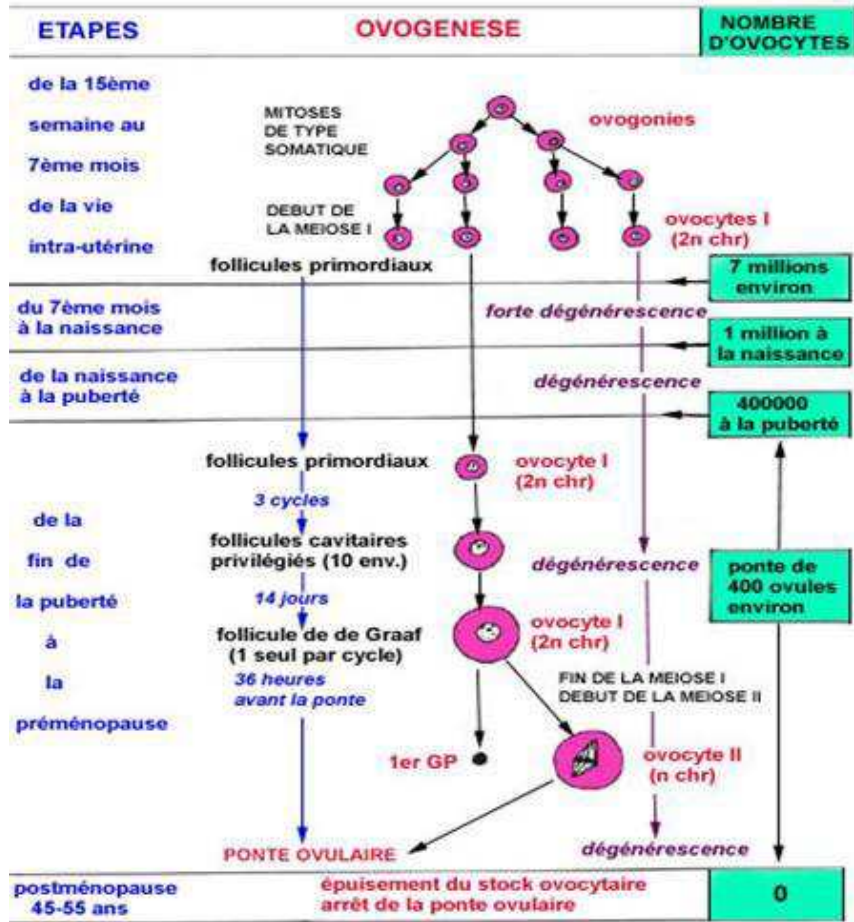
ETAPES

OVOGENESE

NOMBRE D'OVOCYTES

de la 15ème semaine au 7ème mois de la vie intra-utérine

MITOSES DE TYPE SOMATIQUE

ovogonies

DEBUT DE LA MEIOSE I

ovocytes I (2n chr)

follicules primordiaux

7 millions environ

du 7ème mois à la naissance

forte dégénérescence

1 million à la naissance

de la naissance à la puberté

dégénérescence

400000 à la puberté

follicules primordiaux

ovocyte I (2n chr)

3 cycles

de la fin de la puberté à la préménopause

follicules cavitaires privilégiés (10 env.)

dégénérescence

ponte de 400 ovules environ

14 jours

follicule de de Graaf (1 seul par cycle)

ovocyte I (2n chr)

36 heures avant la ponte

FIN DE LA MEIOSE I DEBUT DE LA MEIOSE II

1er GP

ovocyte II (n chr)

PONTE OVULAIRE

dégénérescence

postménopause 45-55 ans

épuisement du stock ovocytaire arrêt de la ponte ovulaire

0